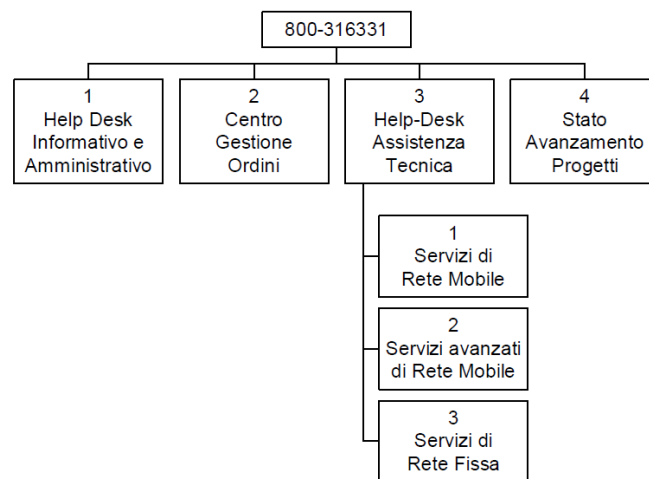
800-316331

1
Help Desk
Informativo e
Amministrativo

2
Centro
Gestione
Ordini

3
Help-Desk
Assistenza
Tecnica

4
Stato
Avanzamento
Progetti

1
Servizi di
Rete Mobile

2
Servizi avanzati
di Rete Mobile

3
Servizi di
Rete Fissa